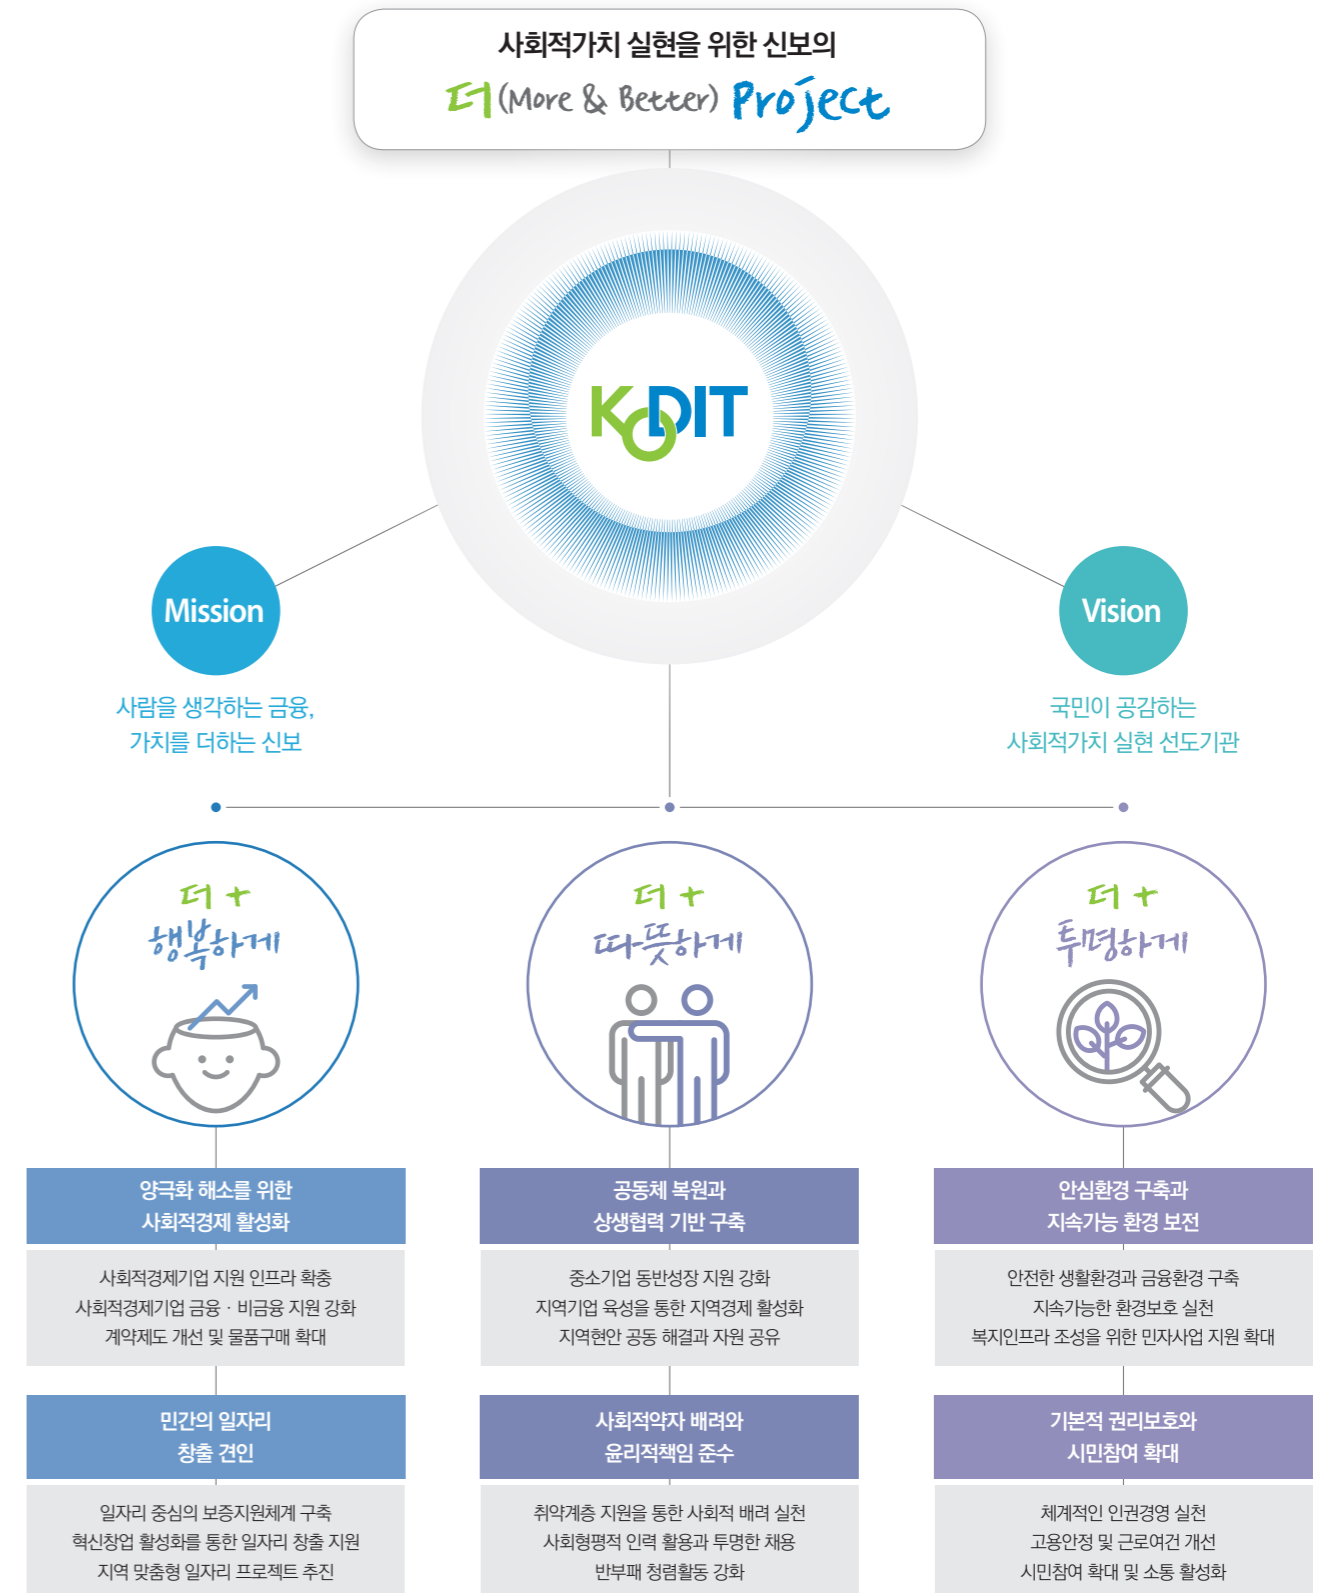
사회적가치 실현을 위한 신보의

더(More & Better) Project

KODIT

Mission

사람을 생각하는 금융,
가치를 더하는 신보

Vision

국민이 공감하는
사회적가치 실현 선도기관

더 +
행복하게

더 +
따뜻하게

더 +
투명하게

양극화 해소를 위한
사회적경제 활성화

사회적경제기업 지원 인프라 확충
사회적경제기업 금융 · 비금융 지원 강화
계약제도 개선 및 물품구매 확대

민간의 일자리
창출 견인

일자리 중심의 보증지원체계 구축
혁신창업 활성화를 통한 일자리 창출 지원
지역 맞춤형 일자리 프로젝트 추진

공동체 복원과
상생협력 기반 구축

중소기업 동반성장 지원 강화
지역기업 육성을 통한 지역경제 활성화
지역현안 공동 해결과 자원 공유

사회적약자 배려와
윤리적책임 준수

취약계층 지원을 통한 사회적 배려 실천
사회형평적 인력 활용과 투명한 채용
반부패 청렴활동 강화

안심환경 구축과
지속가능 환경 보전

안전한 생활환경과 금융환경 구축
지속가능한 환경보호 실천
복지인프라 조성을 위한 민자사업 지원 확대

기본적 권리보호와
시민참여 확대

체계적인 인권경영 실천
고용안정 및 근로여건 개선
시민참여 확대 및 소통 활성화